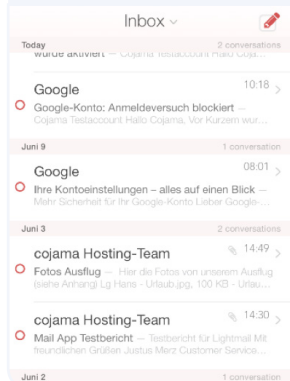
Inbox

Today 2 conversations

wurde aktiviert — Cojama Testaccount Hallo Cojama,

Google 10:18

Google-Konto: Anmeldeversuch blockiert — Cojama Testaccount Hallo Cojama, Vor Kurzem wur...

Juni 9 1 conversation

Google 08:01

Ihre Kontoeinstellungen – alles auf einen Blick — Mehr Sicherheit für Ihr Google-Konto Lieber Google-...

Juni 3 2 conversations

cojama Hosting-Team 14:49

Fotos Ausflug — Hier die Fotos von unserem Ausflug (siehe Anhang) Lg Hans - Urlaub.jpg, 100 KB - Urlau...

cojama Hosting-Team 14:30

Mail App Testbericht — Testbericht für Lightmail Mit freundlichen Grüßen Justus Merz Customer Service...

Juni 2 1 conversation